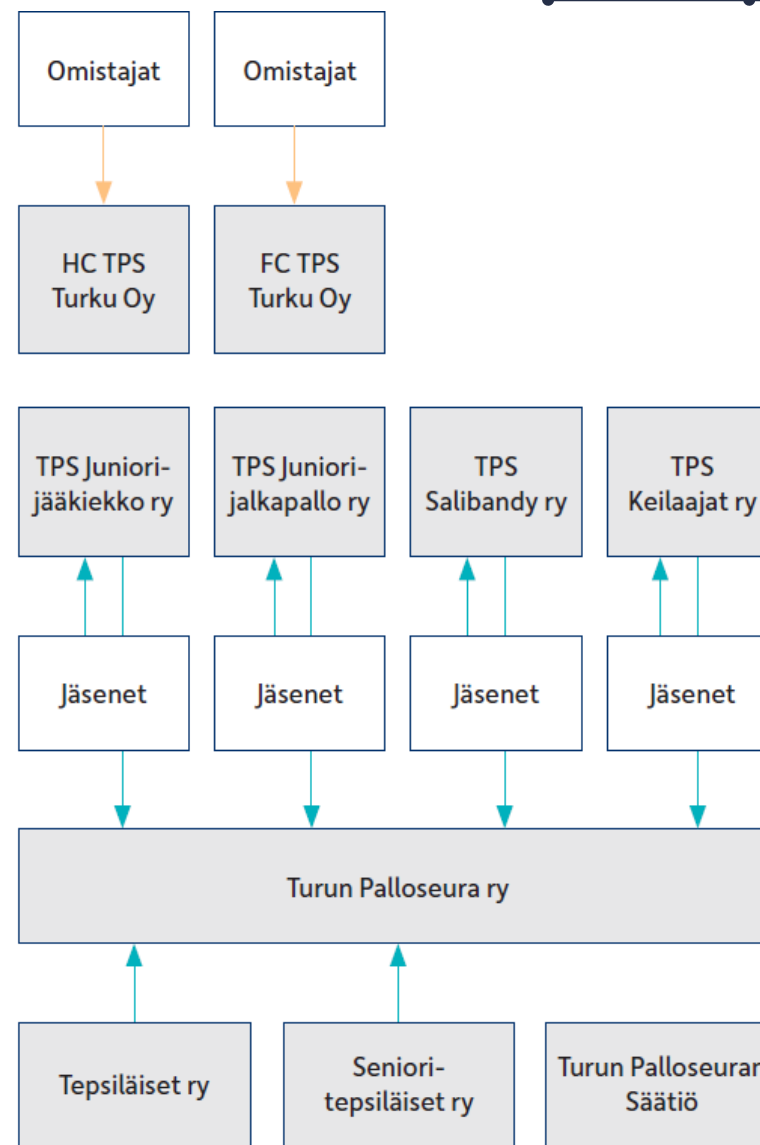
Omistajat

Omistajat

HC TPS Turku Oy

FC TPS Turku Oy

TPS Juniori-jääkiekko ry

TPS Juniori-jalkapallo ry

TPS Salibandy ry

TPS Keilaajat ry

Jäsenet

Jäsenet

Jäsenet

Jäsenet

Turun Palloseura ry

Tepsiläiset ry

Seniori-tepsiläiset ry

Turun Palloseuran Säätiö